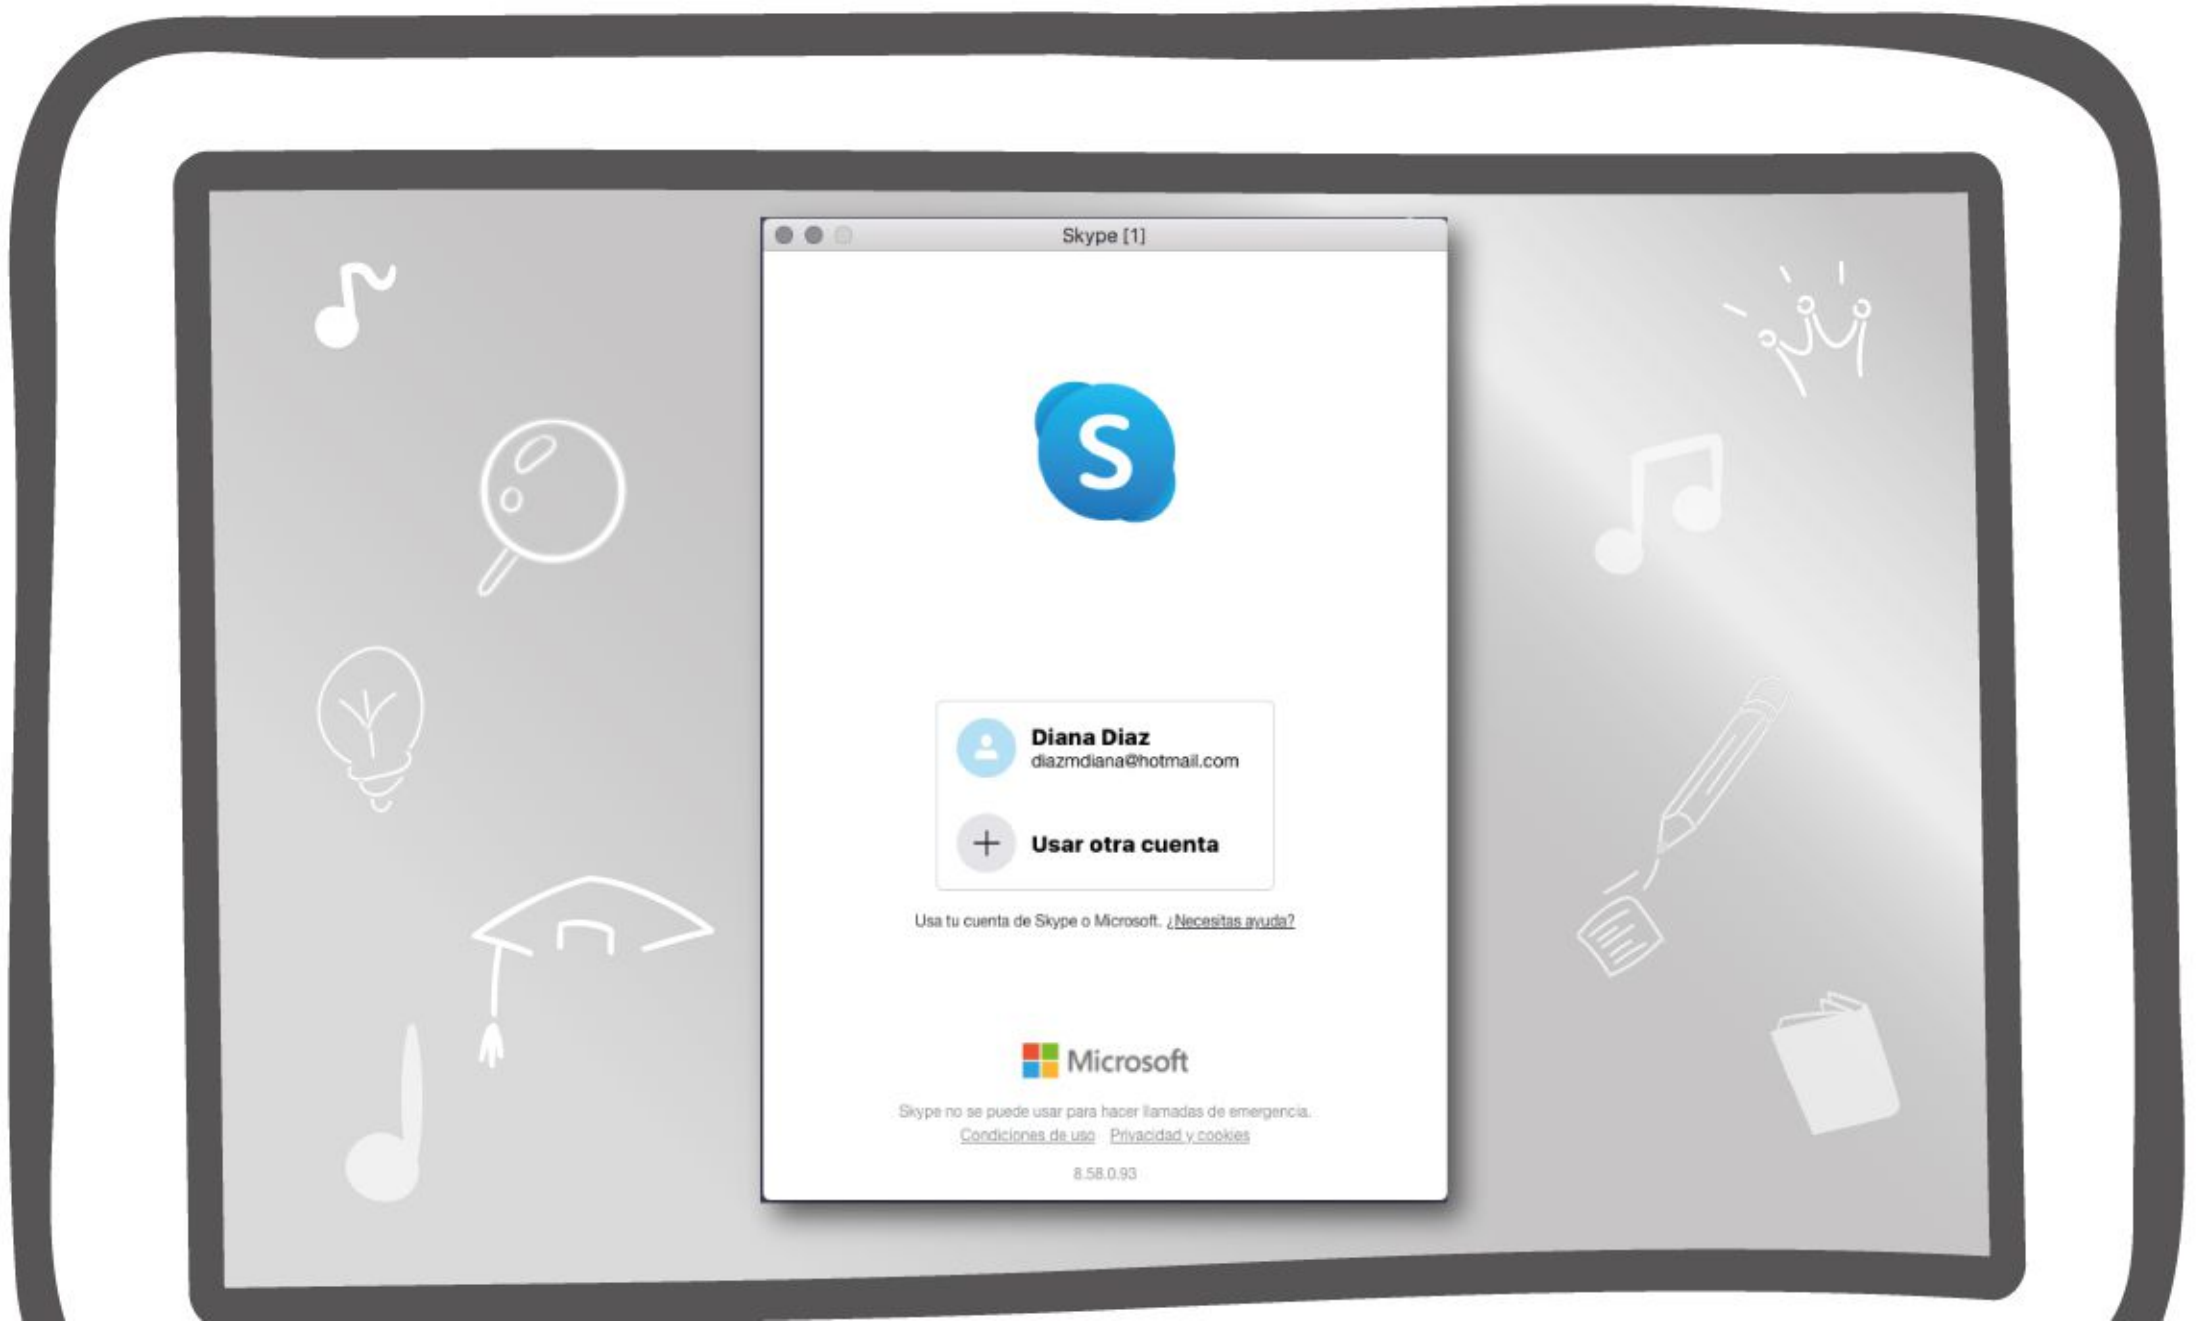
Skype [1]

S

Diana Diaz
diazmdiana@hotmail.com

Usar otra cuenta

Usa tu cuenta de Skype o Microsoft. ¿Necesitas ayuda?

Microsoft

Skype no se puede usar para hacer llamadas de emergencia.
Condiciones de uso Privacidad y cookies

8.58.0.93